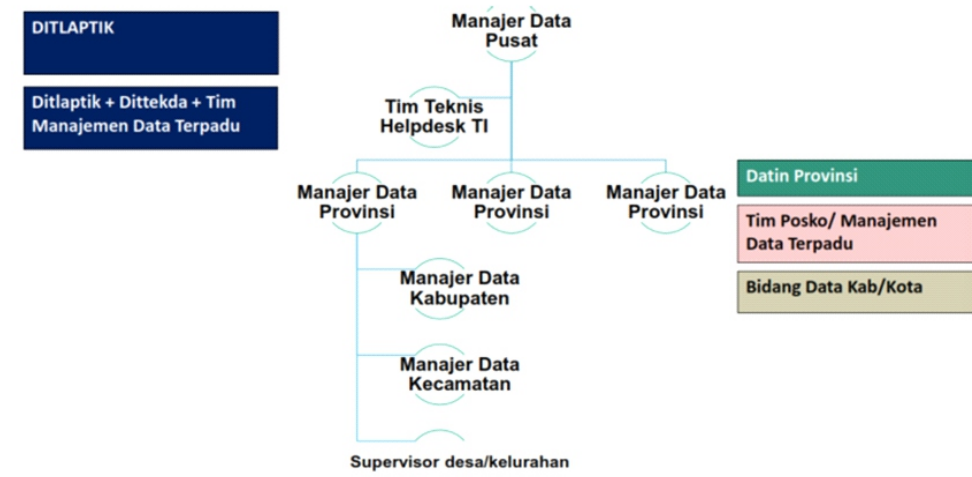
DITLAPTIK

Ditlaptik + Dittekda + Tim Manajemen Data Terpadu

Manajer Data Pusat

Tim Teknis Helpdesk TI

Manajer Data Provinsi

Manajer Data Provinsi

Manajer Data Provinsi

Manajer Data Kabupaten

Manajer Data Kecamatan

Supervisor desa/kelurahan

Datin Provinsi

Tim Posko/ Manajemen Data Terpadu

Bidang Data Kab/Kota